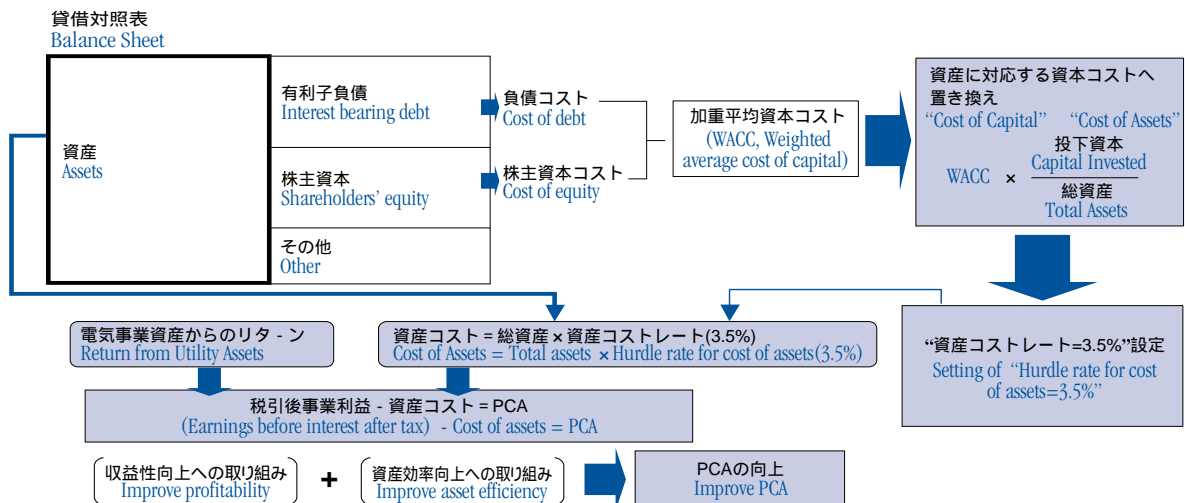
貸借対照表
Balance Sheet

資産
Assets

有利子負債
Interest bearing debt

株主資本
Shareholders' equity

その他
Other

負債コスト
Cost of debt

株主資本コスト
Cost of equity

加重平均資本コスト
(WACC, Weighted average cost of capital)

資産に対応する資本コストへ置き換え
"Cost of Capital" "Cost of Assets"

WACC × $\frac{\text{投下資本 Capital Invested}}{\text{総資産 Total Assets}}$

"資産コストレート=3.5%"設定
Setting of "Hurdle rate for cost of assets=3.5%"

電気事業資産からのリタ - ン
Return from Utility Assets

資産コスト = 総資産 × 資産コストレート(3.5%)
Cost of Assets = Total assets × Hurdle rate for cost of assets(3.5%)

税引後事業利益 - 資産コスト = PCA
(Earnings before interest after tax) - Cost of assets = PCA

収益性向上への取り組み
Improve profitability

+

資産効率向上への取り組み
Improve asset efficiency

PCAの向上
Improve PCA